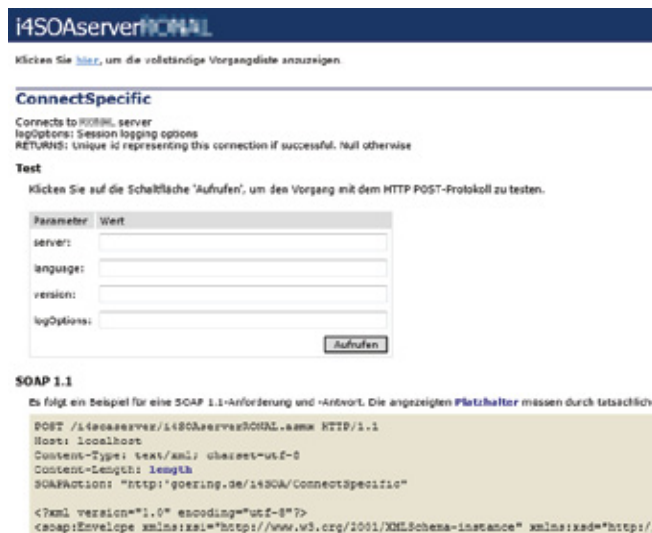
i4SOAserverROHAL

Klicken Sie hier, um die vollständige Vorgangsliste anzuzeigen.

ConnectSpecific

Connects to ROHAL server
logOptions: Session logging options
RETURNS: Unique id representing this connection if successful. Null otherwise

Test

Klicken Sie auf die Schaltfläche 'Aufrufen', um den Vorgang mit dem HTTP POST-Protokoll zu testen.

| Parameter | Wert |
|---|---|
| server: | |
| language: | |
| version: | |
| logOptions: | |

Aufrufen

SOAP 1.1

Es folgt ein Beispiel für eine SOAP 1.1-Anforderung und -Antwort. Die angezeigten Platzhalter müssen durch tatsächlich

POST /i4soaserver/i4SOAserverROHAL.asmx HTTP/1.1
Host: localhost
Content-Type: text/xml; charset=utf-8
Content-Length: length
SOAPAction: "http://goering.de/i4SOA/ConnectSpecific"

<?xml version="1.0" encoding="utf-8"?>
<soap:Envelope xmlns:xsi="http://www.w3.org/2001/XMLSchema-instance" xmlns:xsd="http:/